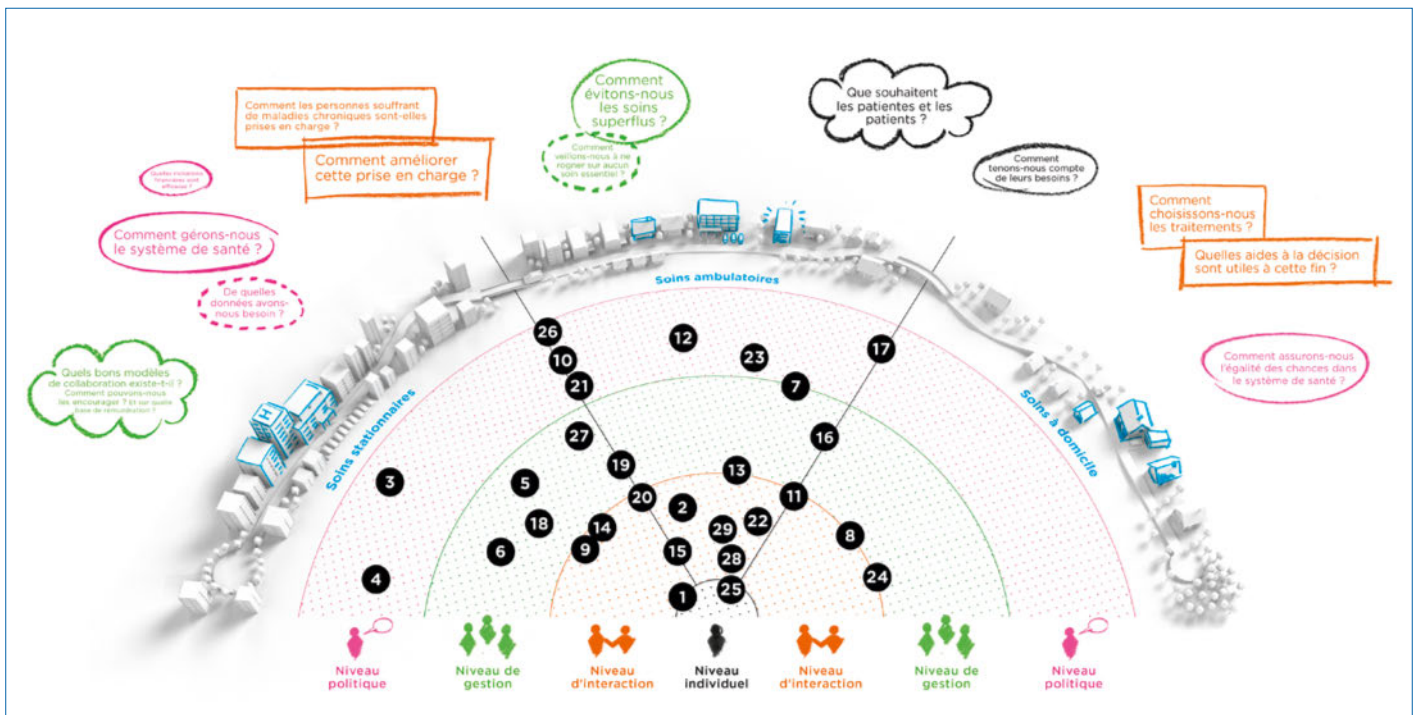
Comment les personnes souffrant de maladies chroniques sont-elles prises en charge ?

Comment améliorer cette prise en charge ?

Comment évitons-nous les soins superflus ?

Comment veillons-nous à ne rogner sur aucun soin essentiel ?

Que souhaitent les patientes et les patients ?

Comment tenons-nous compte de leurs besoins ?

Quelles incitations financières sont efficaces ?

Comment gérons-nous le système de santé ?

De quelles données avons-nous besoin ?

Comment choisissons-nous les traitements ?

Quelles aides à la décision sont utiles à cette fin ?

Quels bons modèles de collaboration existe-t-il ? Comment pouvons-nous les encourager ? Et sur quelle base de rémunération ?

Comment assurons-nous l'égalité des chances dans le système de santé ?

Soins ambulatoires

Soins stationnaires

Soins à domicile

26 12 10 23 21 7 17 27 16 19 13 3 5 20 11 2 18 14 29 22 6 9 15 28 8 4 1 25 24

Niveau politique

Niveau de gestion

Niveau d'interaction

Niveau individuel

Niveau d'interaction

Niveau de gestion

Niveau politique